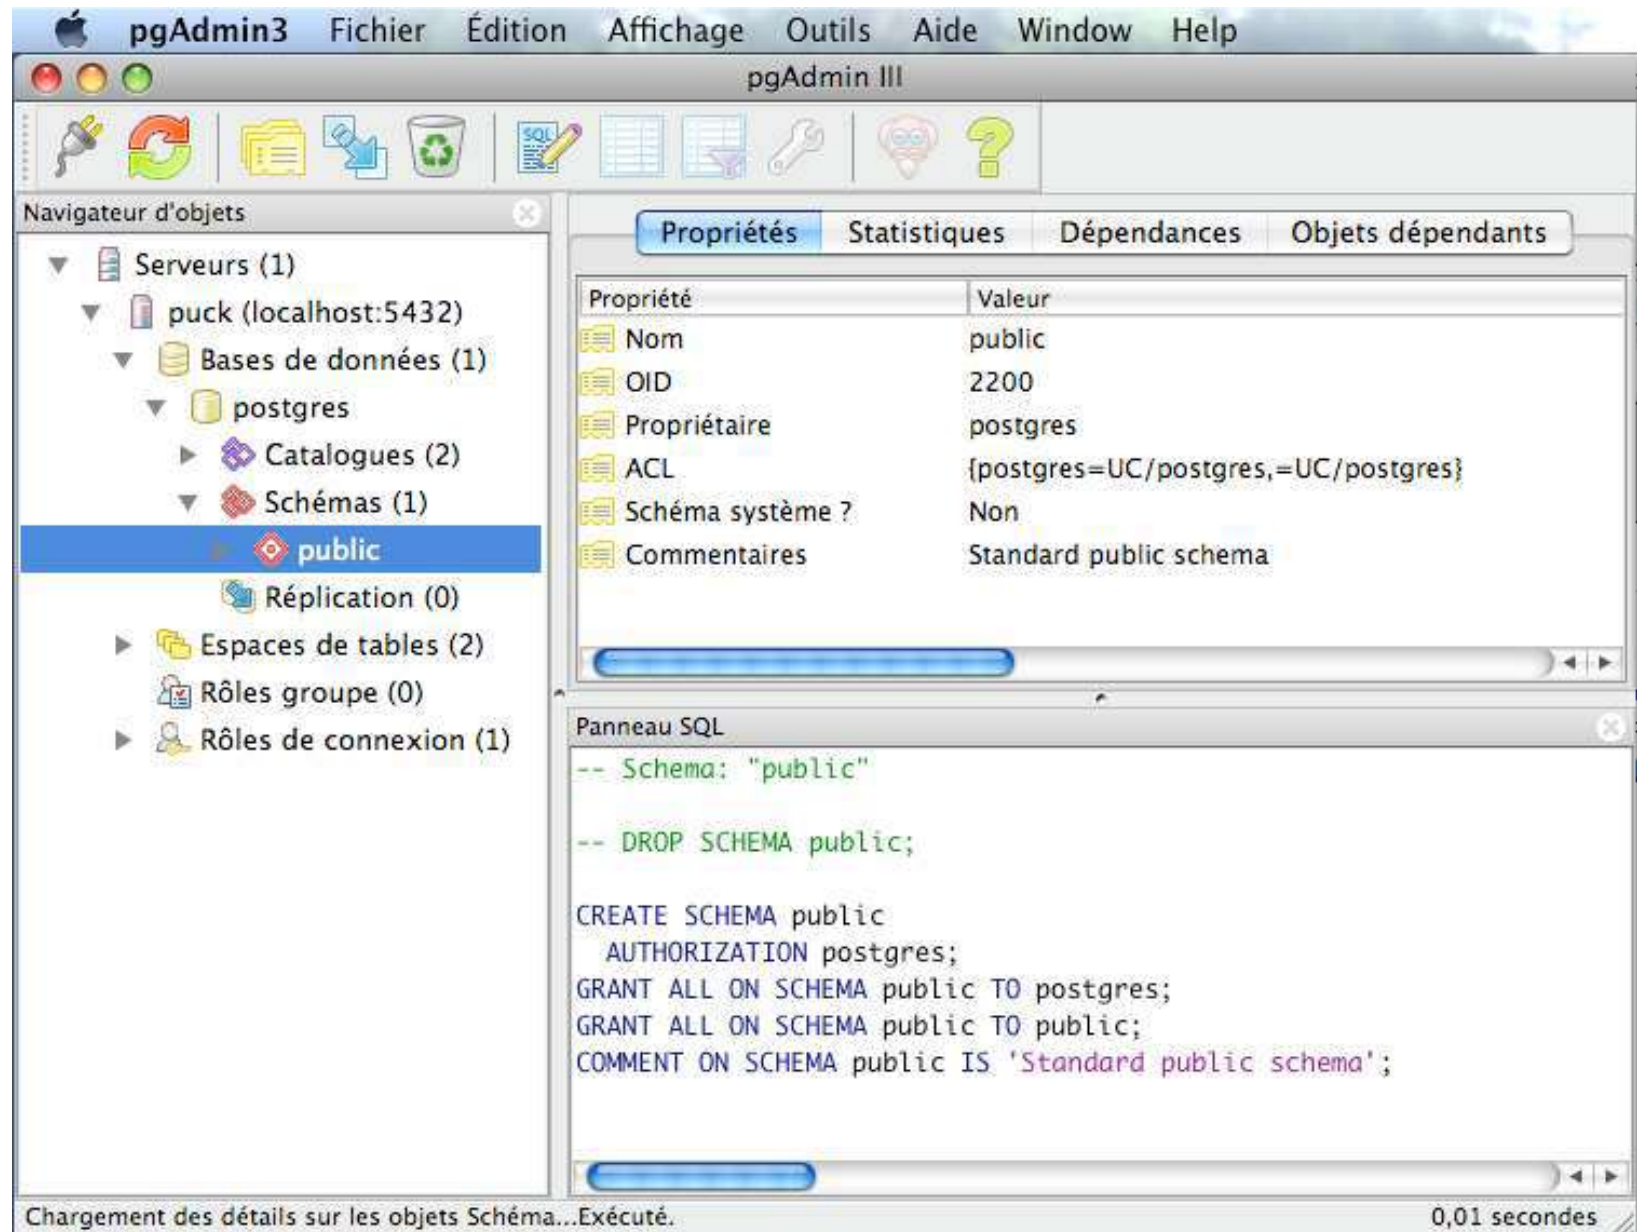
pgAdmin3 Fichier Édition Affichage Outils Aide Window Help

pgAdmin III

Navigateur d'objets

Serveurs (1)
puck (localhost:5432)
Bases de données (1)
postgres
Catalogues (2)
Schémas (1)
public
Réplication (0)
Espaces de tables (2)
Rôles groupe (0)
Rôles de connexion (1)

Propriétés Statistiques Dépendances Objets dépendants

| Propriété | Valeur |
|---|---|
| Nom | public |
| OID | 2200 |
| Propriétaire | postgres |
| ACL | {postgres=UC/postgres,=UC/postgres} |
| Schéma système ? | Non |
| Commentaires | Standard public schema |

Panneau SQL

-- Schema: "public"

-- DROP SCHEMA public;

CREATE SCHEMA public
  AUTHORIZATION postgres;
GRANT ALL ON SCHEMA public TO postgres;
GRANT ALL ON SCHEMA public TO public;
COMMENT ON SCHEMA public IS 'Standard public schema';

Chargement des détails sur les objets Schéma...Exécuté.

0,01 secondes